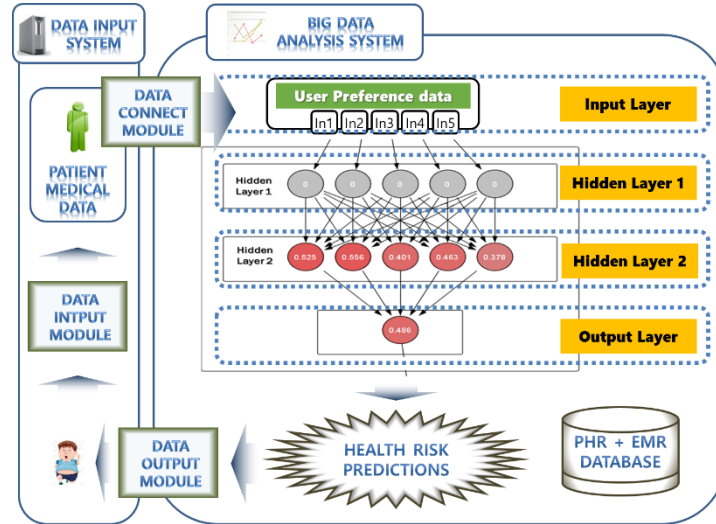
DATA INPUT SYSTEM

BIG DATA ANALYSIS SYSTEM

DATA CONNECT MODULE

User Preference data

In1 In2 In3 In4 In5

Input Layer

PATIENT MEDICAL DATA

Hidden Layer 1

0 0 0 0 0

Hidden Layer 1

Hidden Layer 2

0.525 0.556 0.401 0.463 0.378

Hidden Layer 2

DATA INTPUT MODULE

0.486

Output Layer

DATA OUTPUT MODULE

HEALTH RISK PREDICTIONS

PHR + EMR DATABASE